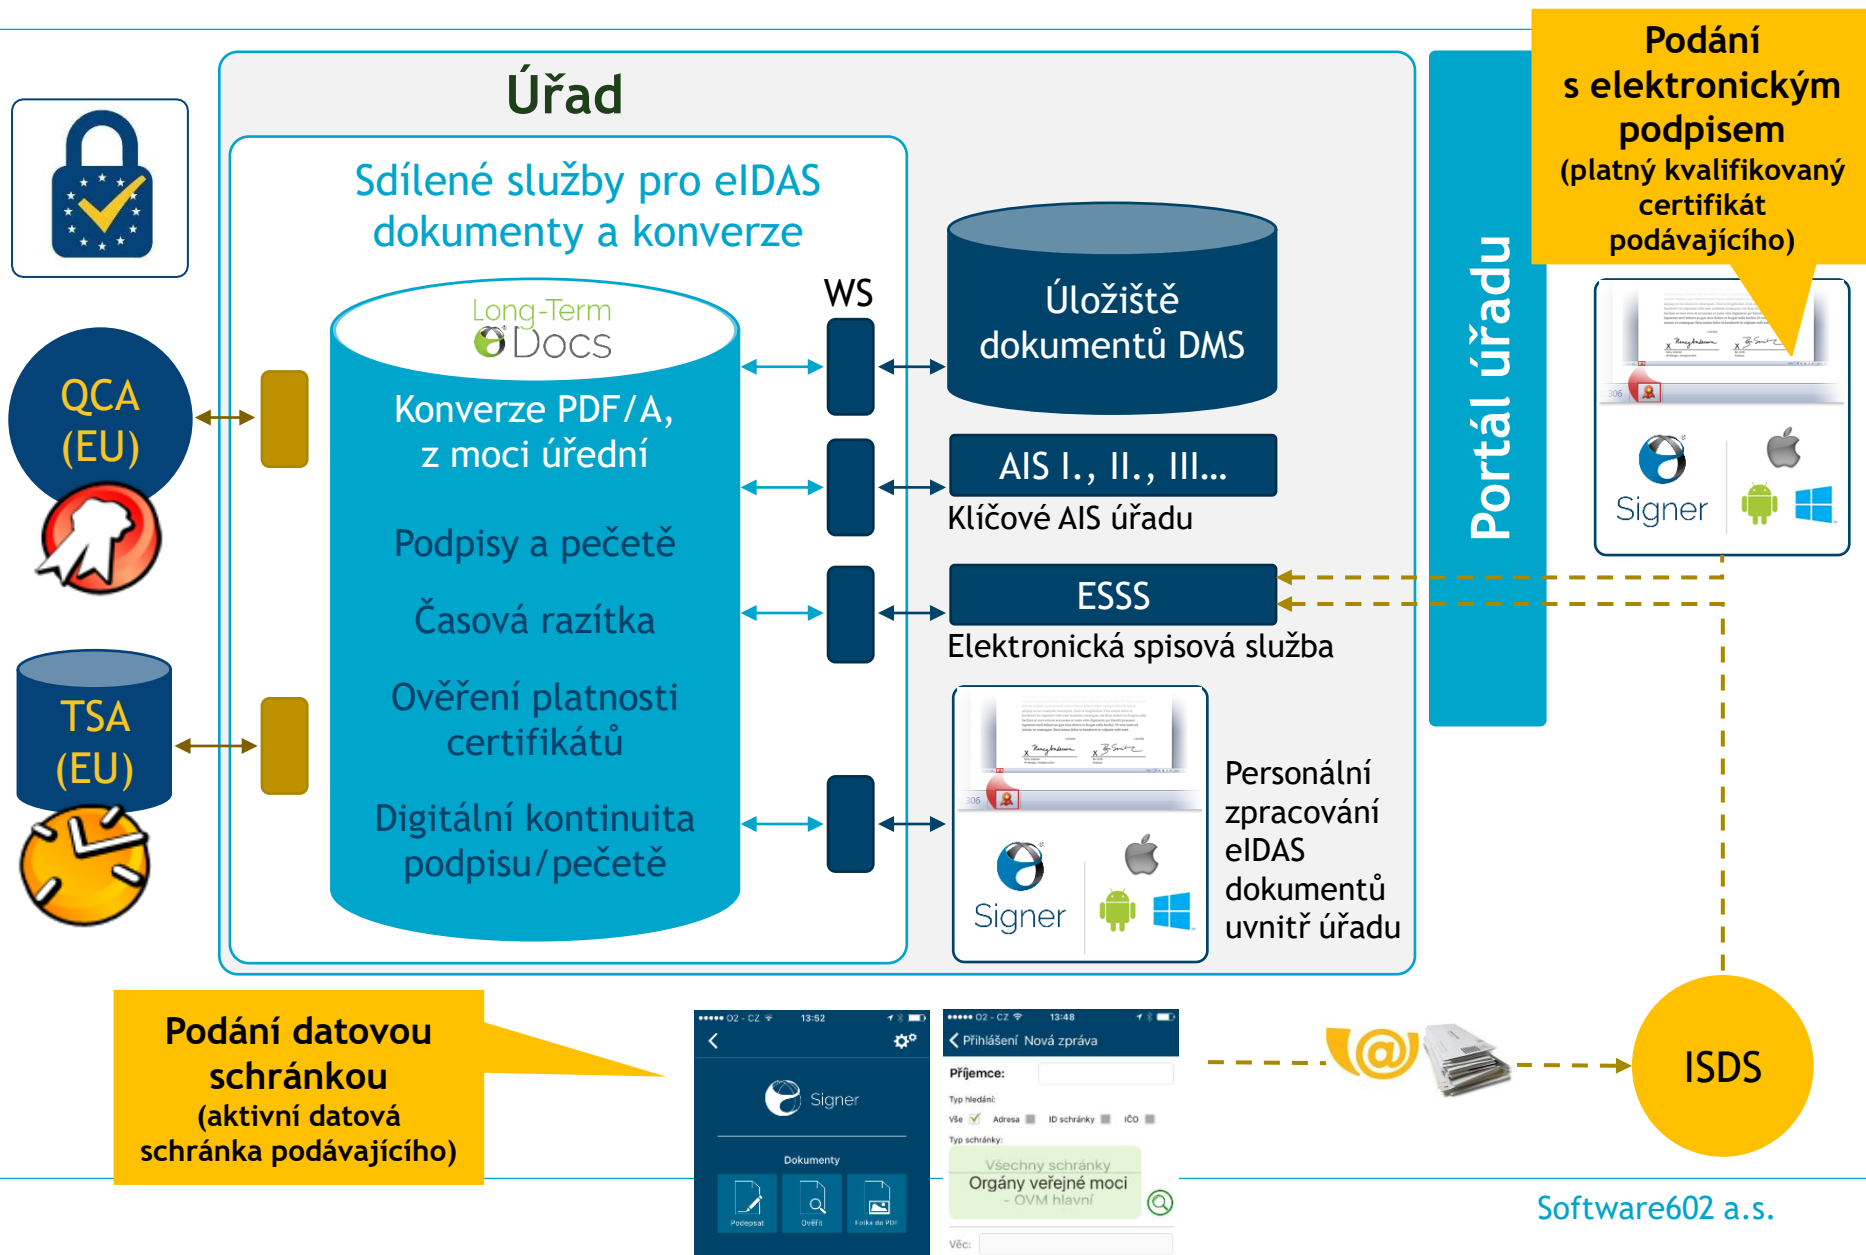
Úřad

Sdílené služby pro eIDAS dokumenty a konverze

Long-Term Docs

Konverze PDF/A, z moci úřední

Podpisy a pečetě

Časová razítka

Ověření platnosti certifikátů

Digitální kontinuita podpisu/pečetě

WS

Úložiště dokumentů DMS

AIS I., II., III...

Klíčové AIS úřadu

ESSS

Elektronická spisová služba

Signer

Personální zpracování eIDAS dokumentů uvnitř úřadu

QCA (EU)

TSA (EU)

Portál úřadu

Podání s elektronickým podpisem (platný kvalifikovaný certifikát podávajícího)

Signer

Podání datovou schránkou (aktivní datová schránka podávajícího)

●●●●● O2 - CZ 13:52

Signer

Dokumenty

Podepsat Ověřit Fotka do PDF

●●●●● O2 - CZ 13:48

Přihlášení Nová zpráva

Příjemce:

Typ hledání:

Vše Adresa ID schránky IČO

Typ schránky:

Všechny schránky
Orgány veřejné moci
- OVM hlavní

Věc:

ISDS

Software602 a.s.